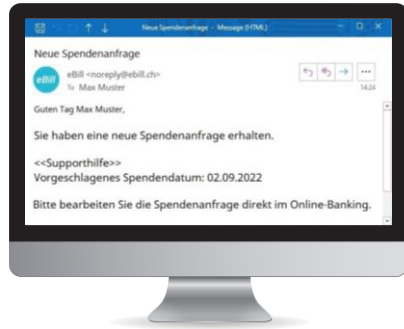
Neue Spendenanfrage - Message (HTML)

Neue Spendenanfrage

eBill

eBill <noreply@ebill.ch>
To Max Muster

14:24

Guten Tag Max Muster,

Sie haben eine neue Spendenanfrage erhalten.

<<Supporthilfe>>
Vorgeschlagenes Spendendatum: 02.09.2022

Bitte bearbeiten Sie die Spendenanfrage direkt im Online-Banking.